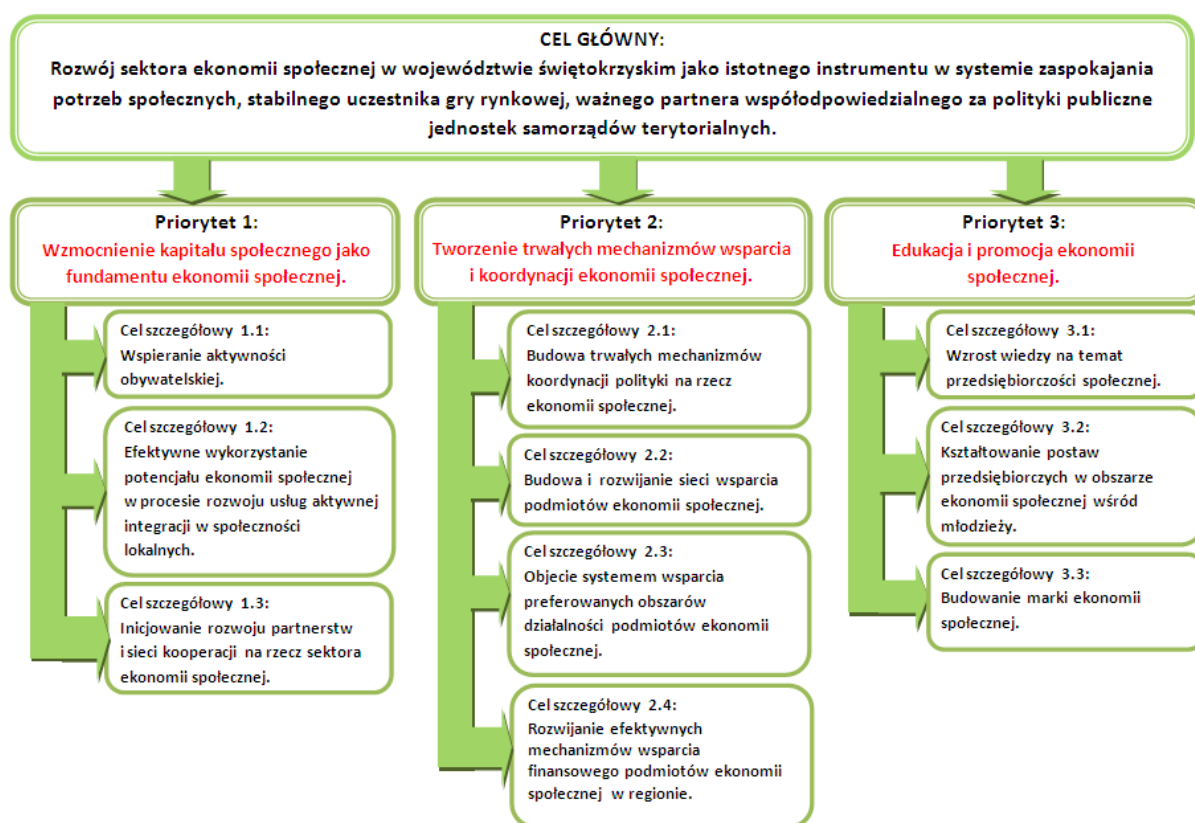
CEL GŁÓWNY:
Rozwój sektora ekonomii społecznej w województwie świętokrzyskim jako istotnego instrumentu w systemie zaspokajania potrzeb społecznych, stabilnego uczestnika gry rynkowej, ważnego partnera współodpowiedzialnego za polityki publiczne jednostek samorządów terytorialnych.

Priorytet 1:
Wzmocnienie kapitału społecznego jako fundamentu ekonomii społecznej.

Cel szczegółowy 1.1:
Wspieranie aktywności obywatelskiej.

Cel szczegółowy 1.2:
Efektywne wykorzystanie potencjału ekonomii społecznej w procesie rozwoju usług aktywnej integracji w społeczności lokalnych.

Cel szczegółowy 1.3:
Inicjowanie rozwoju partnerstw i sieci kooperacji na rzecz sektora ekonomii społecznej.

Priorytet 2:
Tworzenie trwałych mechanizmów wsparcia i koordynacji ekonomii społecznej.

Cel szczegółowy 2.1:
Budowa trwałych mechanizmów koordynacji polityki na rzecz ekonomii społecznej.

Cel szczegółowy 2.2:
Budowa i rozwijanie sieci wsparcia podmiotów ekonomii społecznej.

Cel szczegółowy 2.3:
Objecie systemem wsparcia preferowanych obszarów działalności podmiotów ekonomii społecznej.

Cel szczegółowy 2.4:
Rozwijanie efektywnych mechanizmów wsparcia finansowego podmiotów ekonomii społecznej w regionie.

Priorytet 3:
Edukacja i promocja ekonomii społecznej.

Cel szczegółowy 3.1:
Wzrost wiedzy na temat przedsiębiorczości społecznej.

Cel szczegółowy 3.2:
Kształtowanie postaw przedsiębiorczych w obszarze ekonomii społecznej wśród młodzieży.

Cel szczegółowy 3.3:
Budowanie marki ekonomii społecznej.